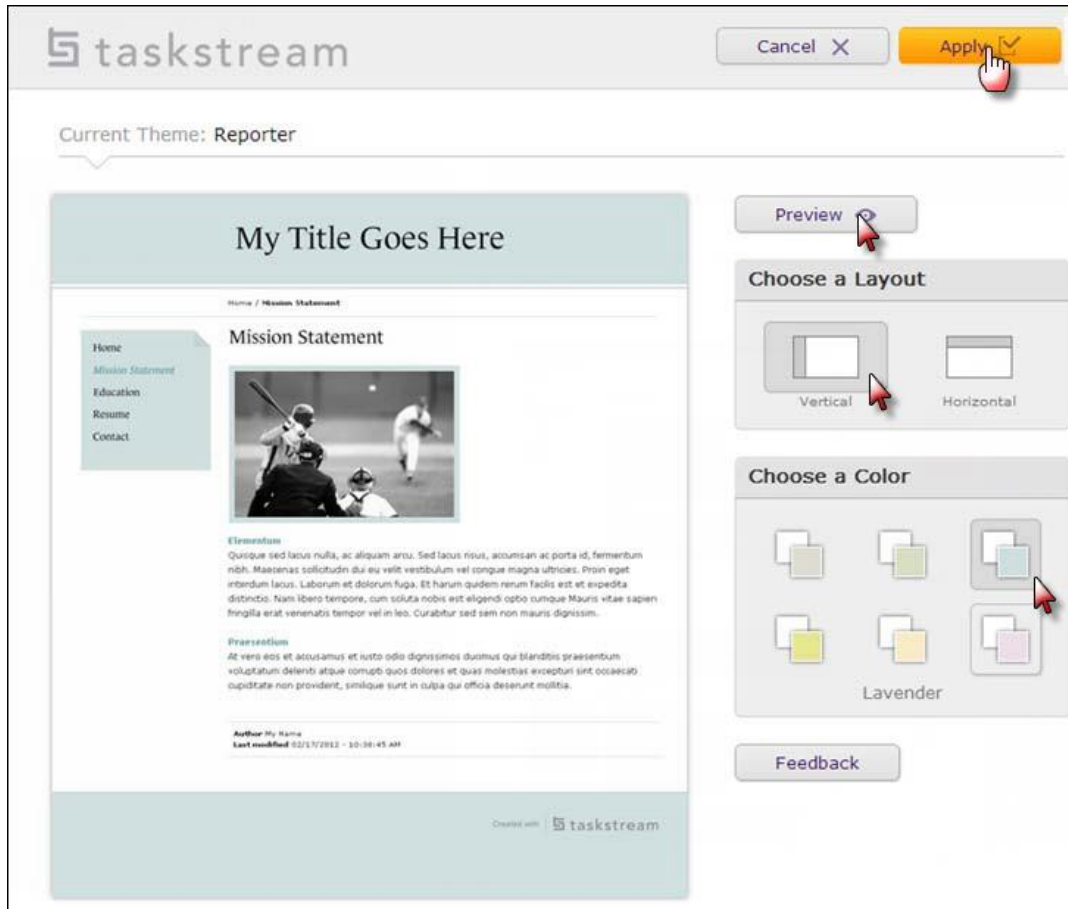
taskstream

Cancel

Apply

Current Theme: Reporter

My Title Goes Here

Home / Mission Statement

Home
Mission Statement
Education
Resume
Contact

Mission Statement

Elementum
Quisque sed lacus nulla, ac aliquam arcu. Sed lacus risus, accumsan ac porta id, fermentum nibh. Maecenas sollicitudin dui eu velit vestibulum vel congue magna ultricies. Proin eget interdum lacus. Laborum et dolorum fuga. Et harum quidem rerum facilis est et expedita distinctio. Nam libero tempore, cum soluta nobis est eligendi optio cumque Mauris vitae sapien fringilla erat venenatis tempor vel in leo. Curabitur sed sem non mauris dignissim.

Praesentium
At vero eos et accusamus et iusto odio dignissimos ducimus qui blanditiis praesentium voluptatum deleniti atque corrupti quos dolores et quas molestias excepturi sint occaecati cupiditate non provident, similique sunt in culpa qui officia deserunt mollitia.

Author My Name
Last modified 02/17/2012 - 10:38:45 AM

Created with taskstream

Preview

Choose a Layout

Vertical

Horizontal

Choose a Color

Lavender

Feedback